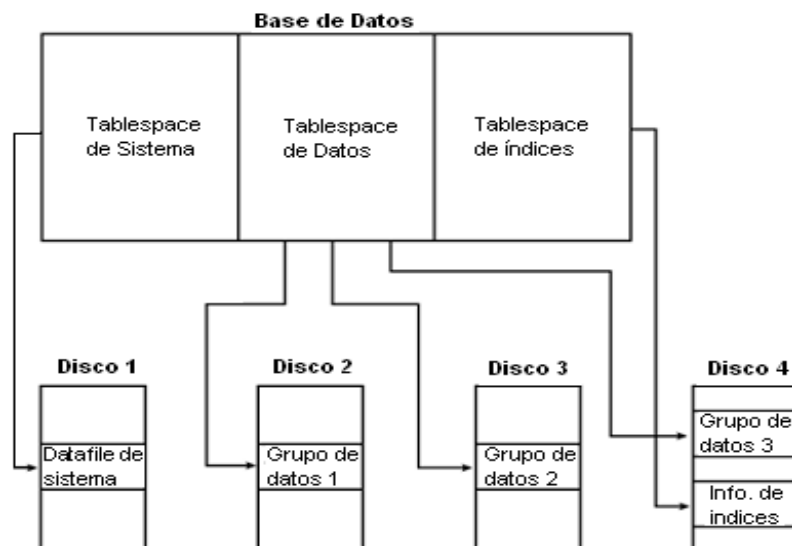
Base de Datos

Tablespace de Sistema

Tablespace de Datos

Tablespace de índices

Disco 1

Datafile de sistema

Disco 2

Grupo de datos 1

Disco 3

Grupo de datos 2

Disco 4

Grupo de datos 3

Info. de indices